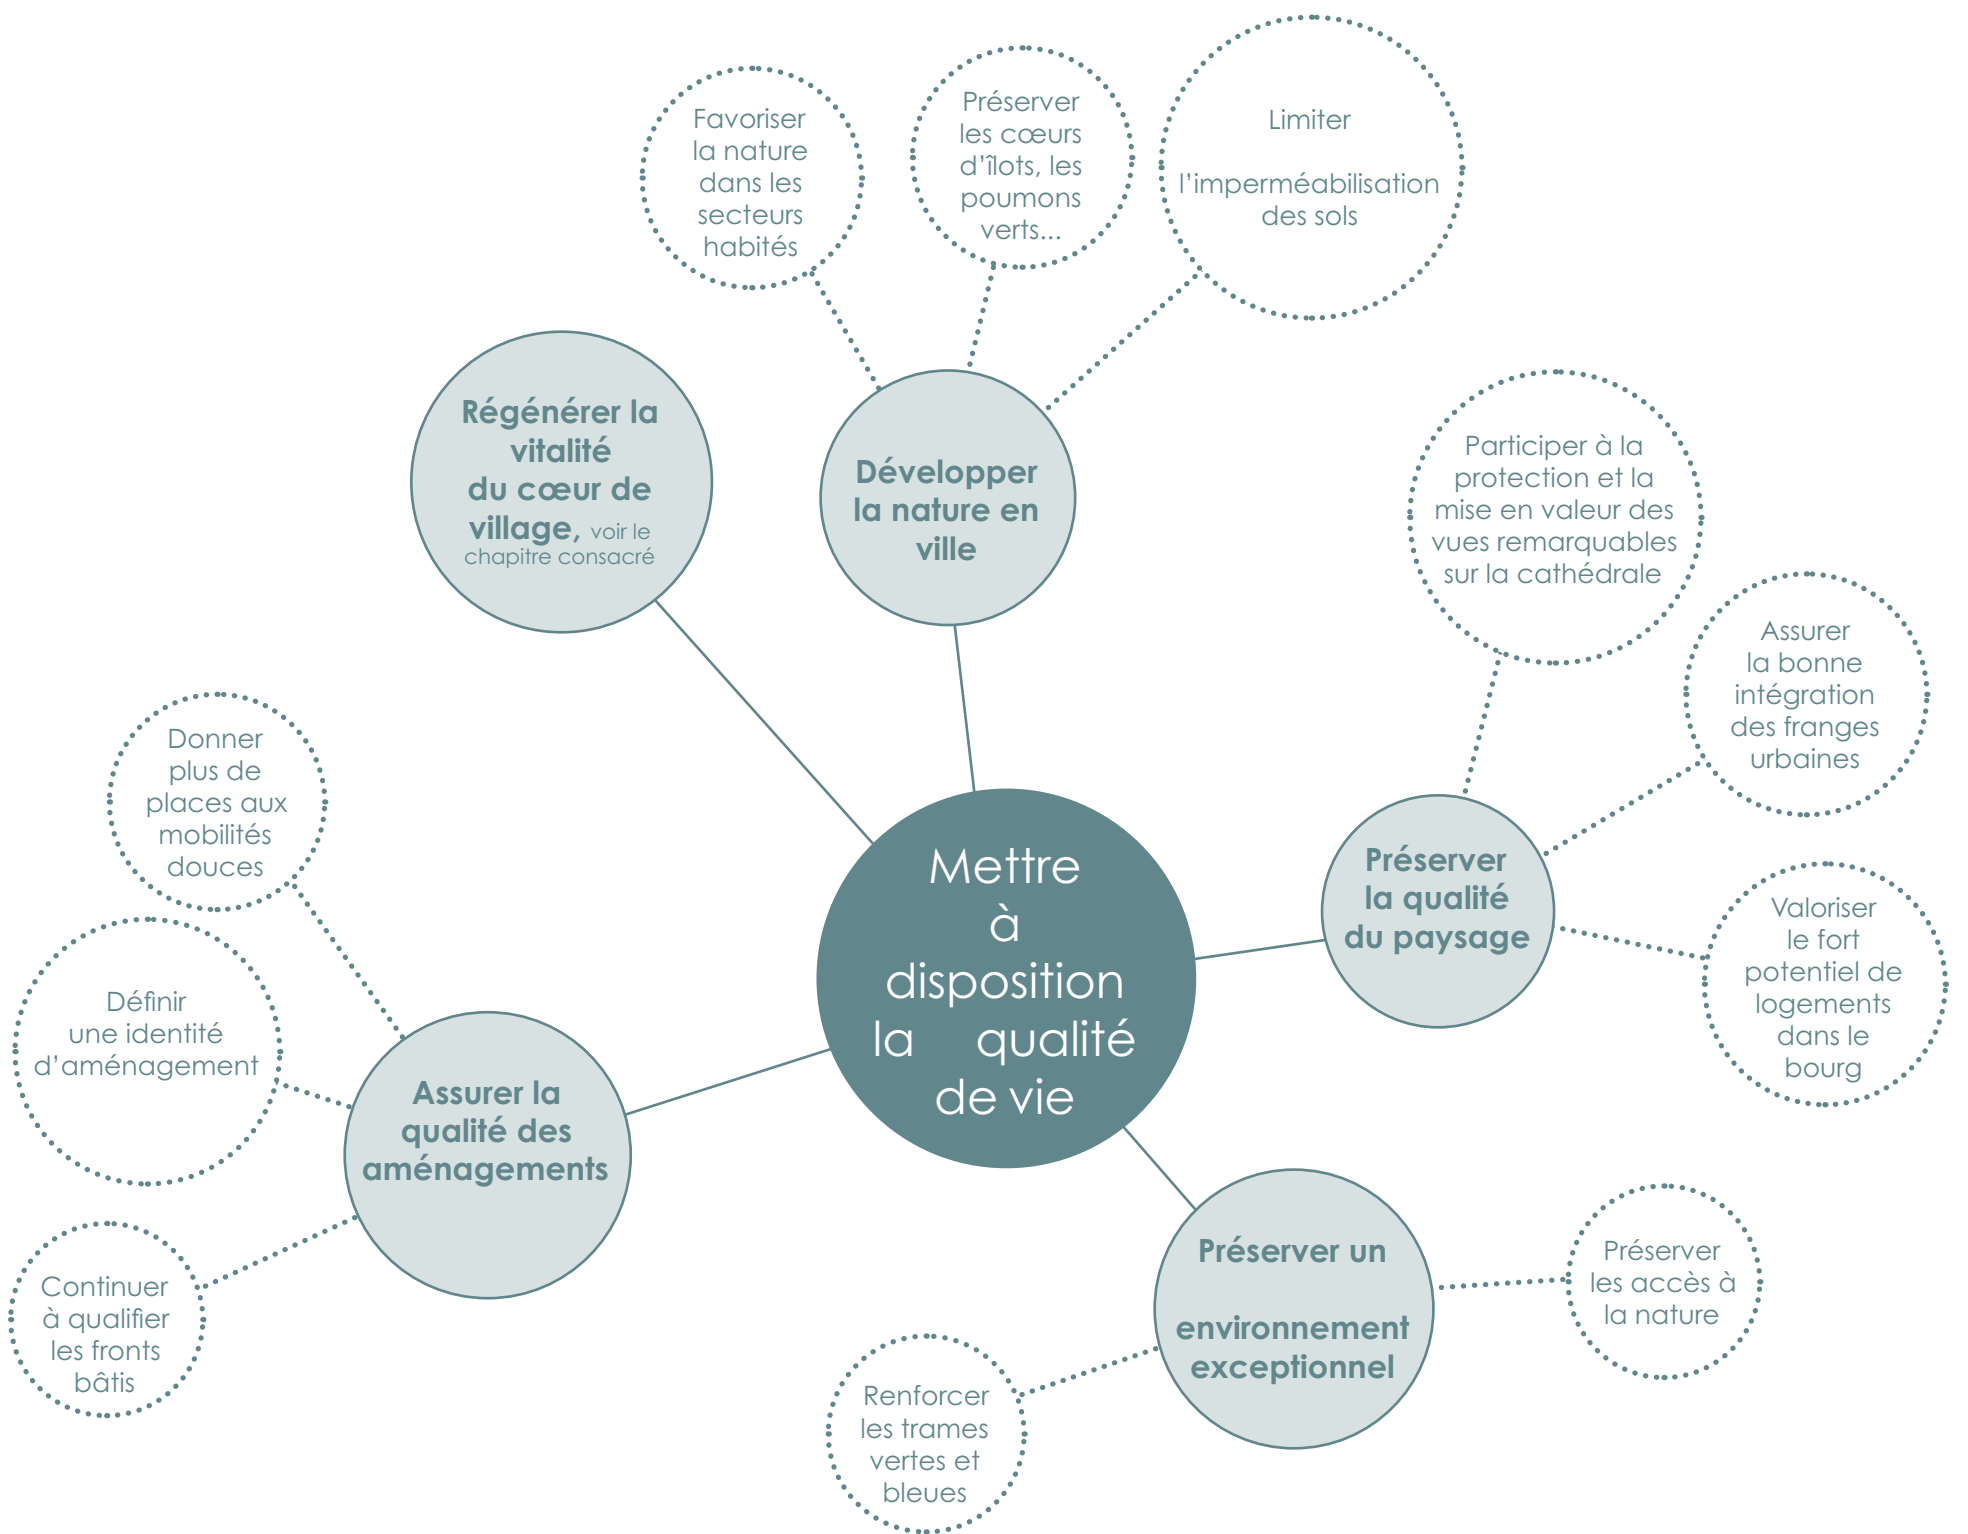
Mettre à disposition la qualité de vie

Régénérer la vitalité du cœur de village, voir le chapitre consacré

Développer la nature en ville

Favoriser la nature dans les secteurs habités

Préserver les cœurs d'îlots, les poumons verts...

Limiter

l'imperméabilisation des sols

Préserver la qualité du paysage

Participer à la protection et la mise en valeur des vues remarquables sur la cathédrale

Assurer la bonne intégration des franges urbaines

Valoriser le fort potentiel de logements dans le bourg

Préserver un

environnement exceptionnel

Préserver les accès à la nature

Renforcer les trames vertes et bleues

Assurer la qualité des aménagements

Donner plus de places aux mobilités douces

Définir une identité d'aménagement

Continuer à qualifier les fronts bâtis